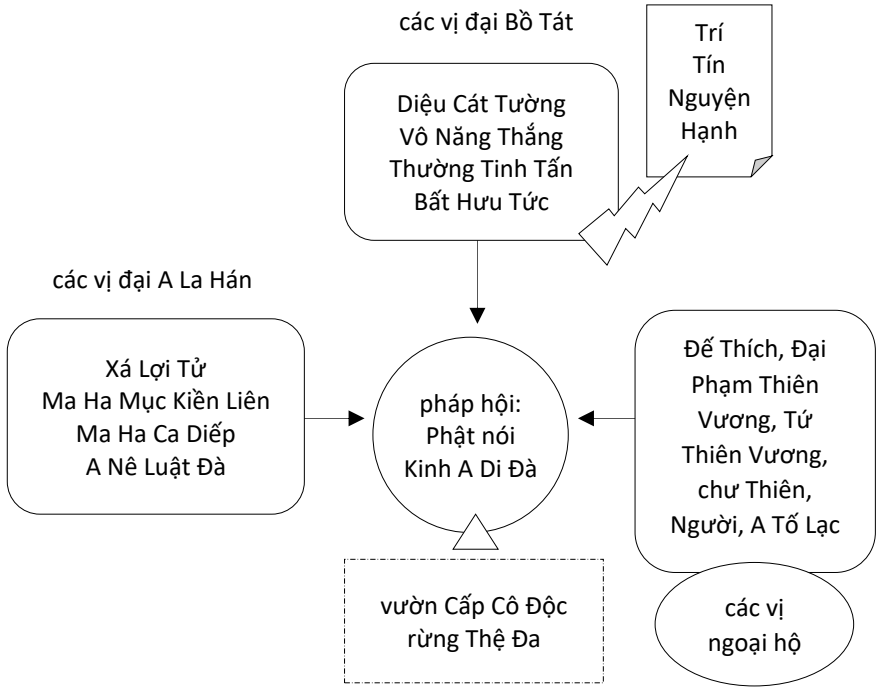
các vị đại Bồ Tát

Trí
Tín
Nguyện
Hạnh

Diệu Cát Tường
Vô Năng Thắng
Thường Tinh Tấn
Bất Hưu Tức

các vị đại A La Hán

Xá Lợi Tử
Ma Ha Mục Kiền Liên
Ma Ha Ca Diếp
A Nê Luật Đà

pháp hội:
Phật nói
Kinh A Di Đà

Đế Thích, Đại Phạm Thiên Vương, Tứ Thiên Vương, chư Thiên, Người, A Tố Lạc

các vị
ngoại hộ

vườn Cấp Cô Độc
rừng Thệ Đa